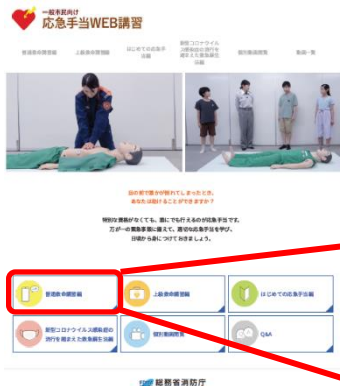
一般市民向け
応急手当WEB講習

普通救命講習 上級救命講習 はじめての応急手当 新型コロナウイルス感染症の流行を踏まえた応急手当 指令員指導 動画一覧

目の前で誰かが倒れてしまったとき、
あなたは助けることができますか？

特別の資格がなくても、誰にでも行えるのが応急手当です。
万が一の緊急事態に備え、適切な応急手当を学び、
日頃から身につけておきましょう。

普通救命講習
上級救命講習
はじめての応急手当
新型コロナウイルス感染症の流行を踏まえた救急蘇生法
指令員指導
Q&A

総務省消防庁